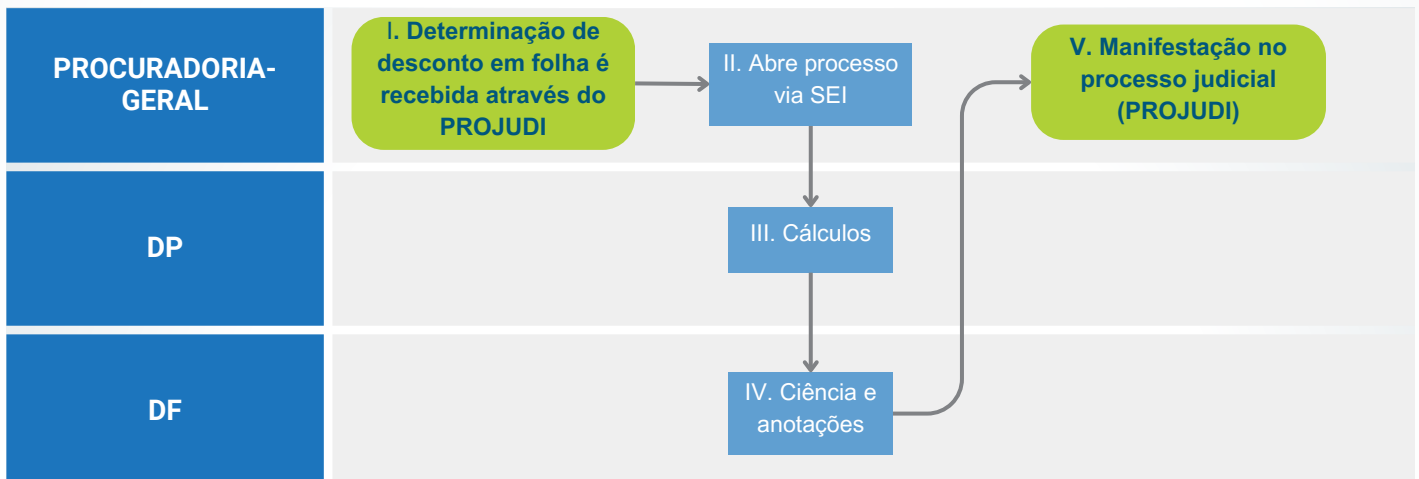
PROCURADORIA-GERAL

I. Determinação de desconto em folha é recebida através do PROJUDI

II. Abre processo via SEI

V. Manifestação no processo judicial (PROJUDI)

DP

III. Cálculos

DF

IV. Ciência e anotações